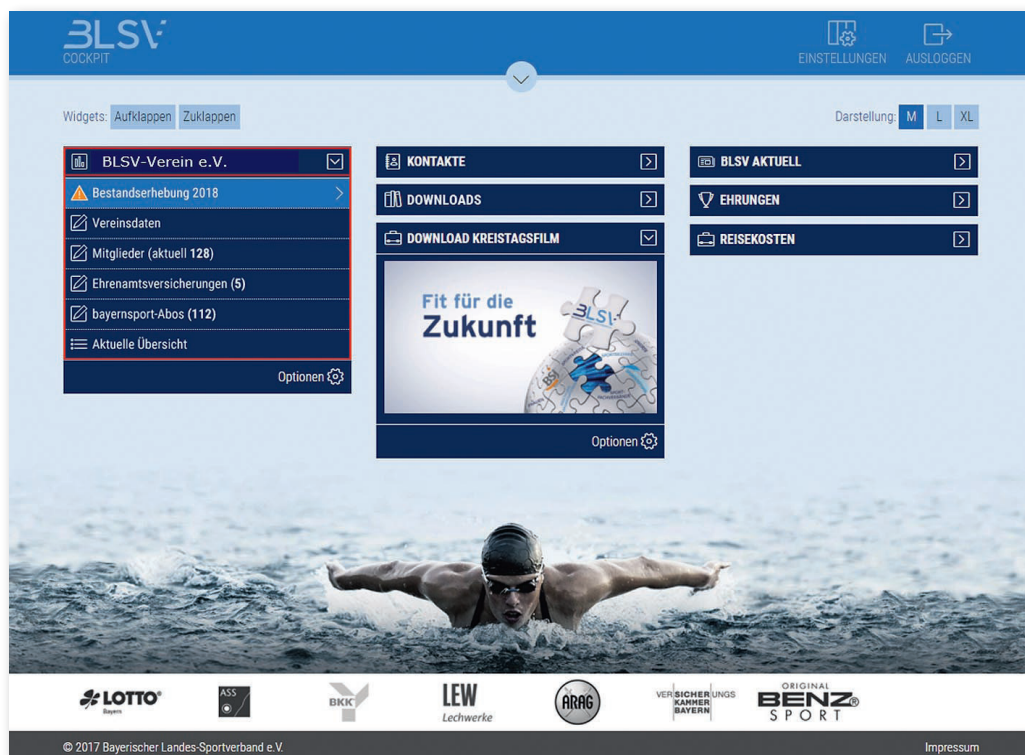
BLSV
COCKPIT

EINSTELLUNGEN AUSLOGGEN

Widgets: Aufklappen Zuklappen

Darstellung: M L XL

BLSV-Verein e.V.

Bestandserhebung 2018

Vereinsdaten

Mitglieder (aktuell 128)

Ehrenamtsversicherungen (5)

bayernsport-Abos (112)

Aktuelle Übersicht

Optionen

KONTAKTE

DOWNLOADS

DOWNLOAD KREISTAGSFILM

Fit für die Zukunft

BLSV

Optionen

BLSV AKTUELL

EHRUNGEN

REISEKOSTEN

LOTTO Bayern

ASS

BKK

LEW Lechwerke

ARAG

VERSICHERUNGSKAMMER BAYERN

ORIGINAL BENZ SPORT

© 2017 Bayerischer Landes-Sportverband e.V.

Impressum